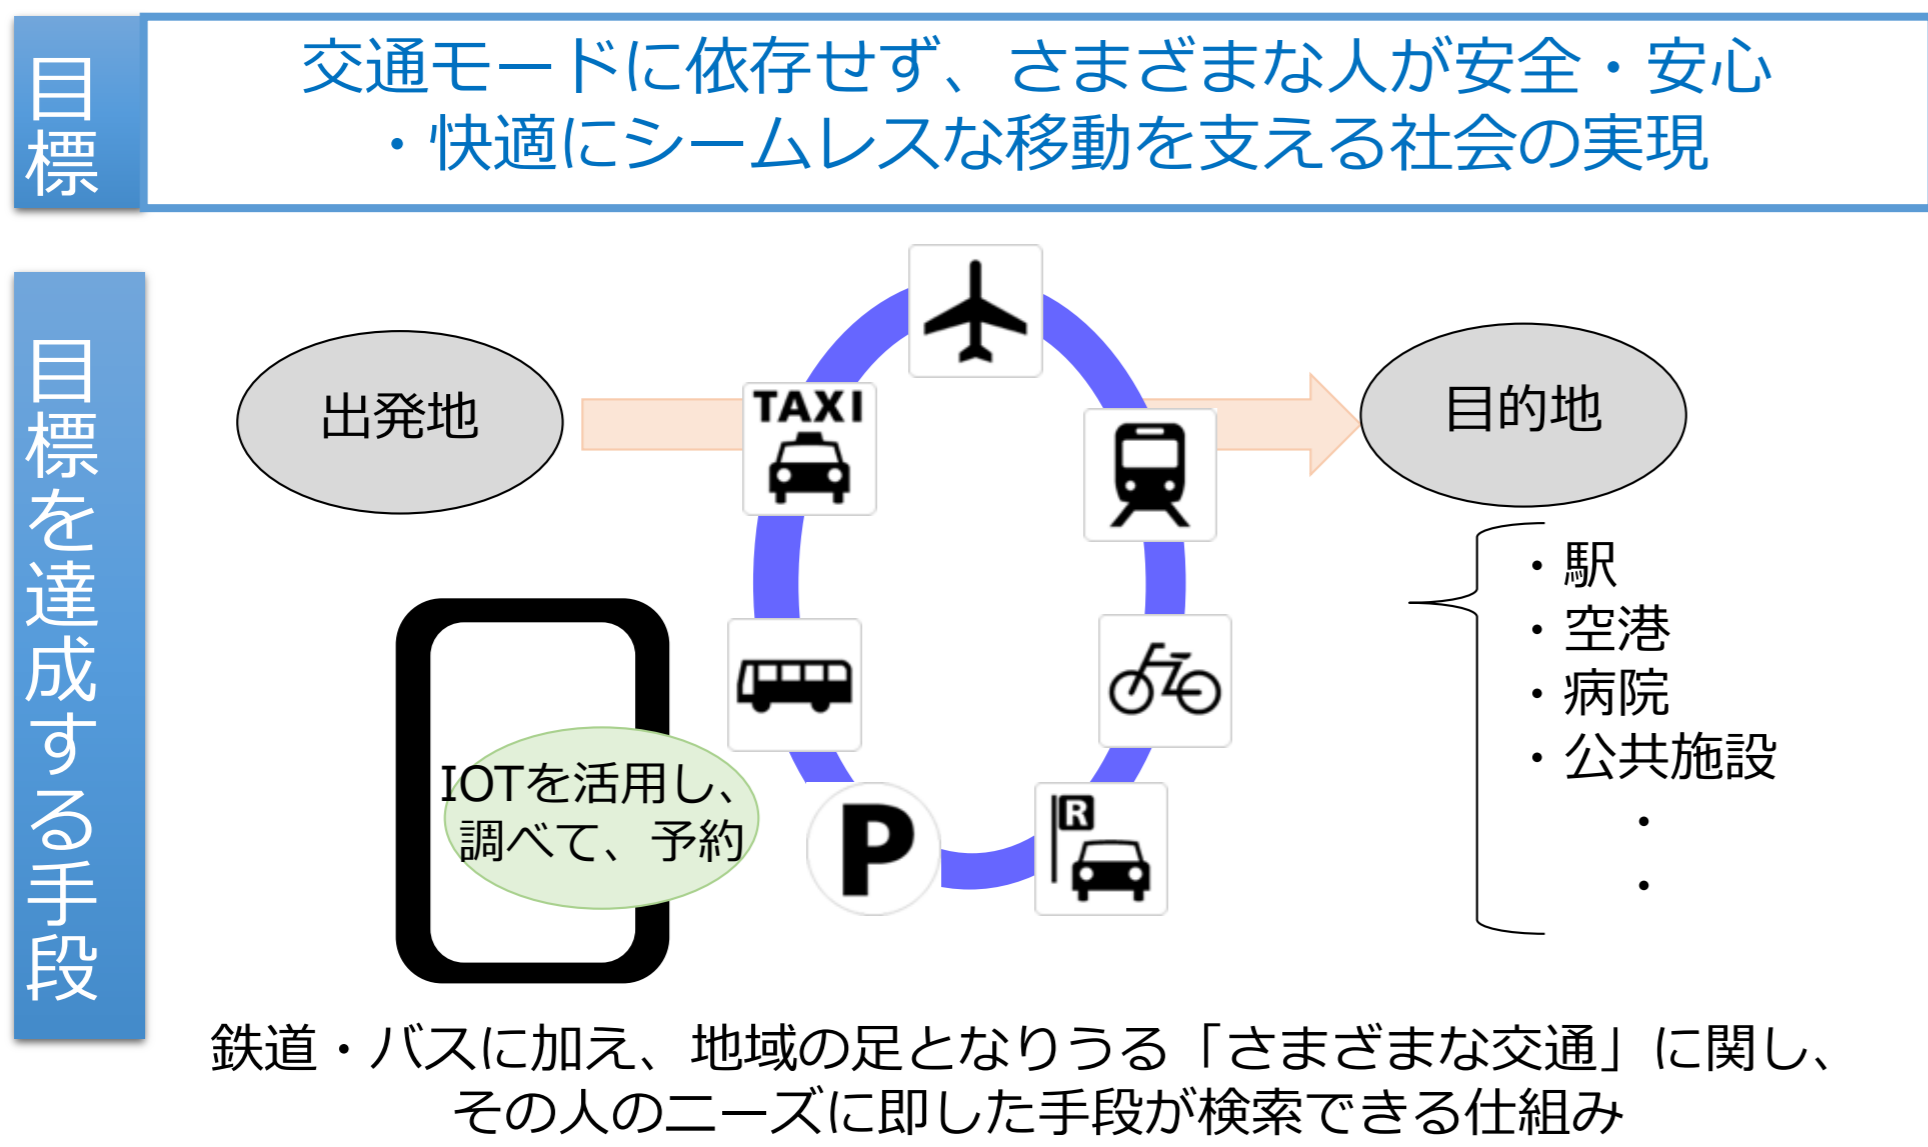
目標

交通モードに依存せず、さまざまな人が安全・安心・快適にシームレスな移動を支える社会の実現

目標を達成する手段

出発地

TAXI

目的地

・駅
・空港
・病院
・公共施設
・
・

IOTを活用し、調べて、予約

P

R

鉄道・バスに加え、地域の足となりうる「さまざまな交通」に関し、その人のニーズに即した手段が検索できる仕組み